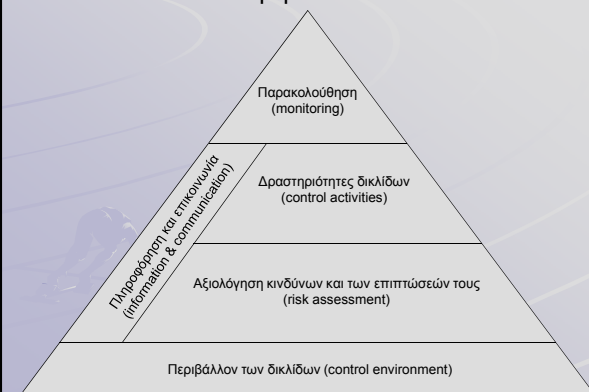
Παρακολούθηση
(monitoring)

Πληροφόρηση και επικοινωνία
(information & communication)

Δραστηριότητες δικλίδων
(control activities)

Αξιολόγηση κινδύνων και των επιπτώσεών τους
(risk assessment)

Περιβάλλον των δικλίδων (control environment)